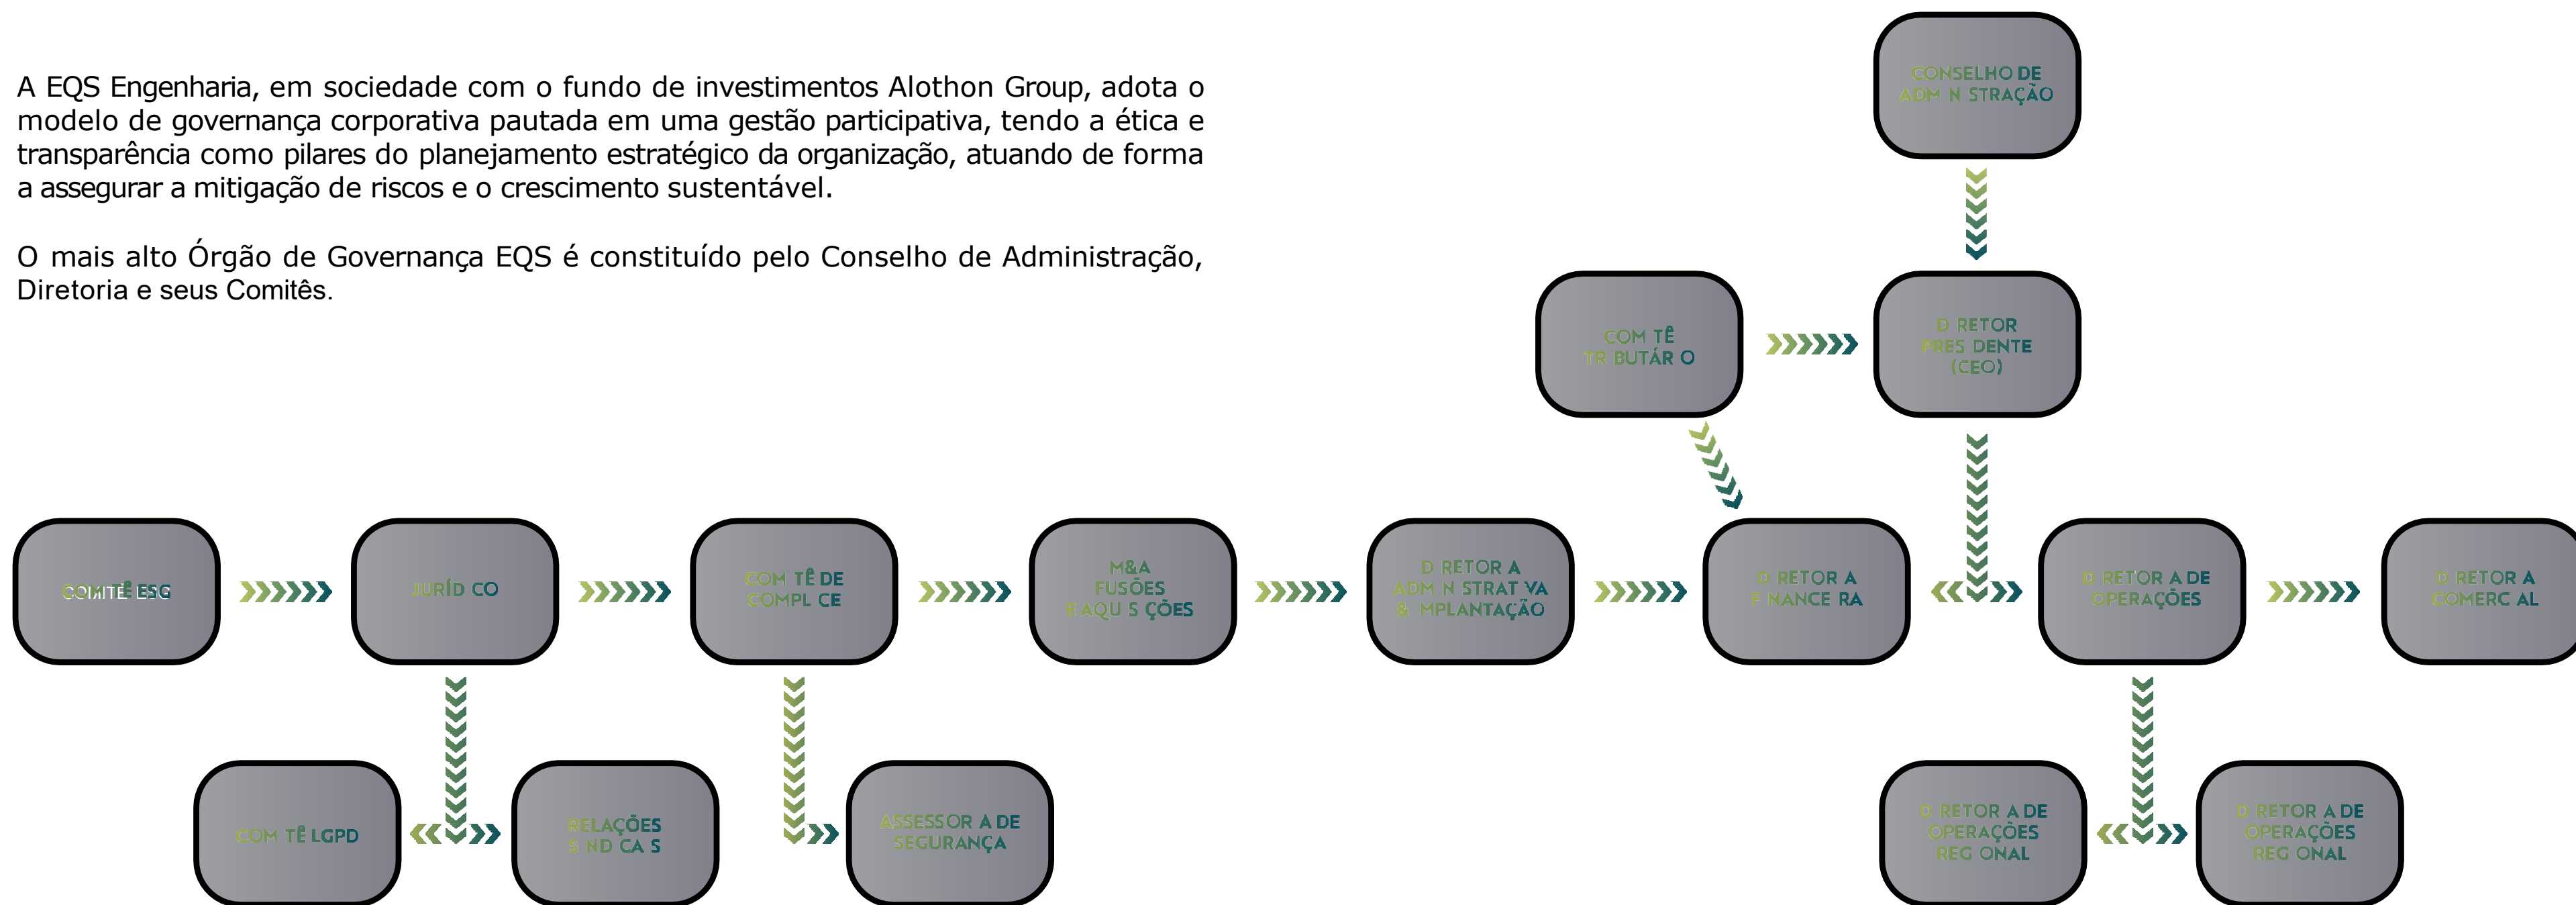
A EQS Engenharia, em sociedade com o fundo de investimentos Alothon Group, adota o modelo de governança corporativa pautada em uma gestão participativa, tendo a ética e transparência como pilares do planejamento estratégico da organização, atuando de forma a assegurar a mitigação de riscos e o crescimento sustentável.

O mais alto Órgão de Governança EQS é constituído pelo Conselho de Administração, Diretoria e seus Comitês.

CONSELHO DE ADM N STRAÇÃO

COM TÊ TR BUTÁR O

D RETOR PRES DENTE (CEO)

COMITÊ ESG

JURÍD CO

COM TÊ DE COMPL CE

M&A FUSÕES E AQU S ÇÕES

D RETOR A ADM N STRAT VA & MPLANTAÇÃO

D RETOR A F NANCE RA

D RETOR A DE OPERAÇÕES

D RETOR A COMERC AL

COM TÊ LGPD

RELAÇÕES S ND CA S

ASSESSOR A DE SEGURANÇA

D RETOR A DE OPERAÇÕES REG ONAL

D RETOR A DE OPERAÇÕES REG ONAL